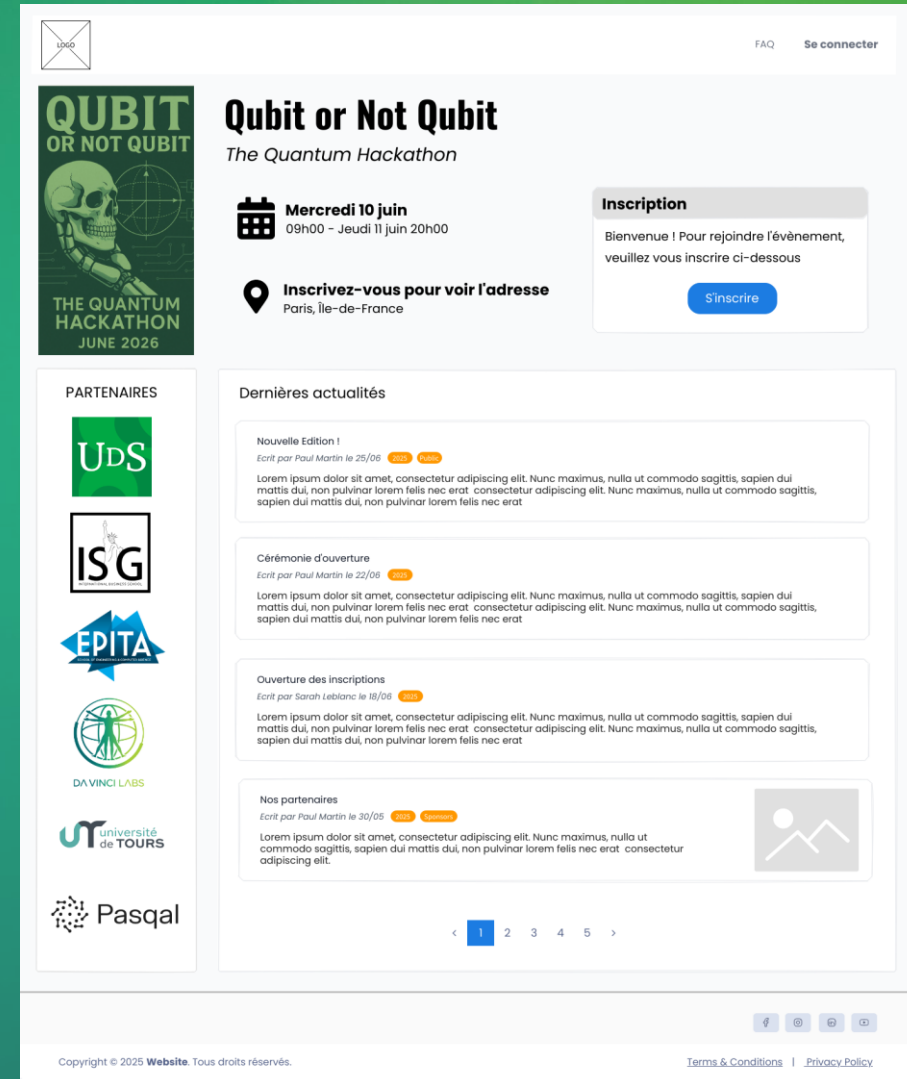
LOGO

FAQ Se connecter

QUBIT OR NOT QUBIT
THE QUANTUM HACKATHON
JUNE 2026

Qubit or Not Qubit
The Quantum Hackathon

Mercredi 10 juin
09h00 - Jeudi 11 juin 20h00

Inscrivez-vous pour voir l'adresse
Paris, Île-de-France

Inscription
Bienvenue ! Pour rejoindre l'évènement, veuillez vous inscrire ci-dessous
S'inscrire

PARTENAIRES
UDS
ISG
EPITA
DA VINCI LABS
université de TOURS
Pasqal

Dernières actualités

Nouvelle Edition !
Ecrit par Paul Martin le 25/06 2025 Public
Lorem ipsum dolor sit amet, consectetur adipiscing elit. Nunc maximus, nulla ut commodo sagittis, sapien dui mattis dui, non pulvinar lorem felis nec erat consectetur adipiscing elit. Nunc maximus, nulla ut commodo sagittis, sapien dui mattis dui, non pulvinar lorem felis nec erat

Cérémonie d'ouverture
Ecrit par Paul Martin le 22/06 2025
Lorem ipsum dolor sit amet, consectetur adipiscing elit. Nunc maximus, nulla ut commodo sagittis, sapien dui mattis dui, non pulvinar lorem felis nec erat consectetur adipiscing elit. Nunc maximus, nulla ut commodo sagittis, sapien dui mattis dui, non pulvinar lorem felis nec erat

Ouverture des inscriptions
Ecrit par Sarah Leblanc le 18/06 2025
Lorem ipsum dolor sit amet, consectetur adipiscing elit. Nunc maximus, nulla ut commodo sagittis, sapien dui mattis dui, non pulvinar lorem felis nec erat consectetur adipiscing elit. Nunc maximus, nulla ut commodo sagittis, sapien dui mattis dui, non pulvinar lorem felis nec erat

Nos partenaires
Ecrit par Paul Martin le 30/05 2025 Sponsors
Lorem ipsum dolor sit amet, consectetur adipiscing elit. Nunc maximus, nulla ut commodo sagittis, sapien dui mattis dui, non pulvinar lorem felis nec erat consectetur adipiscing elit.

‹ 1 2 3 4 5 ›

Copyright © 2025 Website. Tous droits réservés.
Terms & Conditions | Privacy Policy